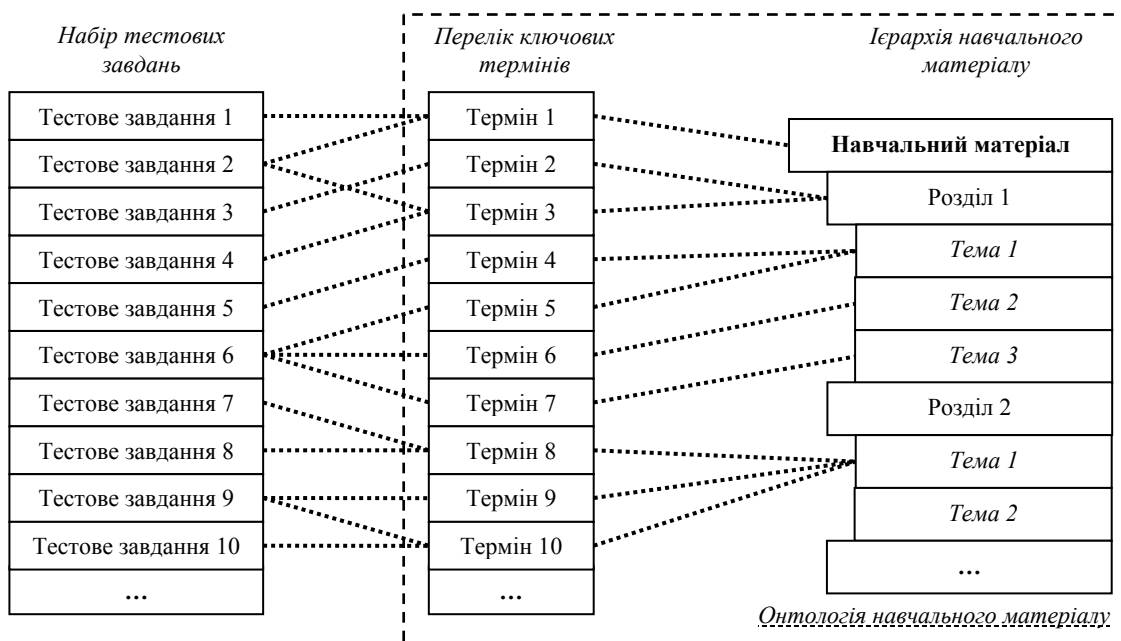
Набір тестових завдань

Перелік ключових термінів

Ієрархія навчального матеріалу

Тестове завдання 1
Тестове завдання 2
Тестове завдання 3
Тестове завдання 4
Тестове завдання 5
Тестове завдання 6
Тестове завдання 7
Тестове завдання 8
Тестове завдання 9
Тестове завдання 10
...

Термін 1
Термін 2
Термін 3
Термін 4
Термін 5
Термін 6
Термін 7
Термін 8
Термін 9
Термін 10
...

Навчальний матеріал
Розділ 1
Тема 1
Тема 2
Тема 3
Розділ 2
Тема 1
Тема 2
...

Онтологія навчального матеріалу